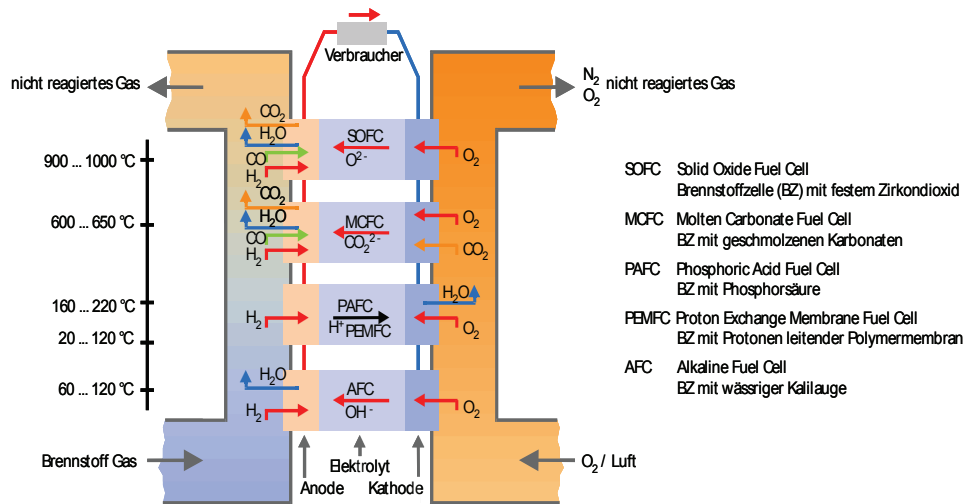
Verbraucher

nicht reagiertes Gas

$N_2$
$O_2$ nicht reagiertes Gas

900 ... 1000 °C
600 ... 650 °C
160 ... 220 °C
20 ... 120 °C
60 ... 120 °C

$CO_2$
$H_2O$
CO
$H_2$
SOFC
$O^{2-}$
$O_2$

$CO_2$
$H_2O$
CO
$H_2$
MCFC
$CO_3^{2-}$
$O_2$
$CO_2$

$H_2O$
PAFC
$H_2$
$H^+$ PEMFC
$O_2$

$H_2O$
AFC
$H_2$
$OH^-$
$O_2$

SOFC Solid Oxide Fuel Cell
Brennstoffzelle (BZ) mit festem Zirkondioxid

MCFC Molten Carbonate Fuel Cell
BZ mit geschmolzenen Karbonaten

PAFC Phosphoric Acid Fuel Cell
BZ mit Phosphorsäure

PEMFC Proton Exchange Membrane Fuel Cell
BZ mit Protonen leitender Polymermembran

AFC Alkaline Fuel Cell
BZ mit wässriger Kalilauge

Brennstoff Gas
Elektrolyt
Anode
Kathode
$O_2$ / Luft